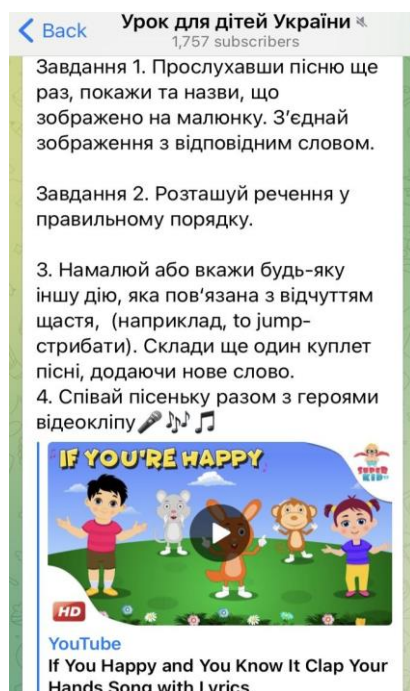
Back
Урок для дітей України
1,757 subscribers

Завдання 1. Прослухавши пісню ще раз, покажи та назви, що зображено на малюнку. З'єднай зображення з відповідним словом.

Завдання 2. Розташуй речення у правильному порядку.

3. Намалюй або вкажи будь-яку іншу дію, яка пов'язана з відчуттям щастя, (наприклад, to jump- стрибати). Склади ще один куплет пісні, додаючи нове слово.
4. Співай пісеньку разом з героями відеокліпу🎤🎶🎵

IF YOU'RE HAPPY
SUPER KIDS
HD

YouTube
If You Happy and You Know It Clap Your Hands Song with Lyrics